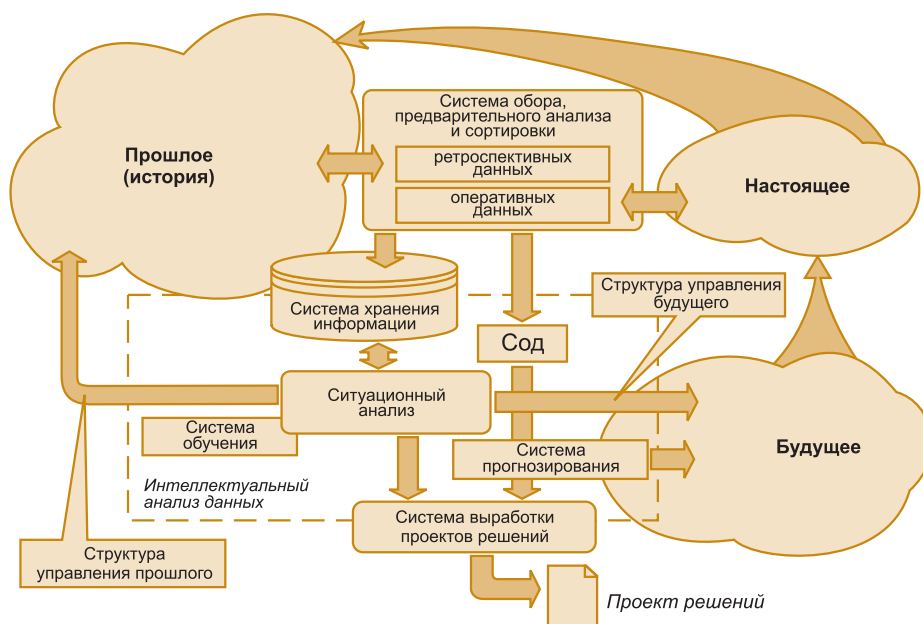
Прошлое (история)

Система обора, предварительного анализа и сортировки

ретроспективных данных

оперативных данных

Настоящее

Система хранения информации

Структура управления будущего

Сод

Ситуационный анализ

Система обучения

Система прогнозирования

Будущее

Интеллектуальный анализ данных

Система выработки проектов решений

Структура управления прошлого

Проект решений